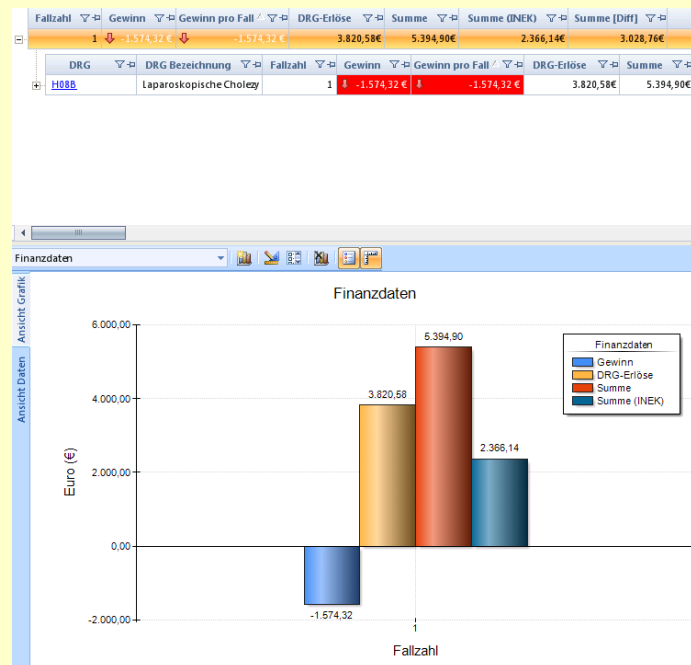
| Fallzahl | Gewinn | Gewinn pro Fall | DRG-Erlöse | Summe | Summe (INEK) | Summe [Diff] |
|---|---|---|---|---|---|---|
| 1 | -1.574,32 € | -1.574,32 € | 3.820,58€ | 5.394,90€ | 2.366,14€ | 3.028,76€ |

| DRG | DRG Bezeichnung | Fallzahl | Gewinn | Gewinn pro Fall | DRG-Erlöse | Summe |
|---|---|---|---|---|---|---|
| H08B | Laparoskopische Cholezy | 1 | -1.574,32 € | -1.574,32 € | 3.820,58€ | 5.394,90€ |

Finanzdaten

Ansicht Grafik
Ansicht Daten

Finanzdaten

Finanzdaten
Gewinn
DRG-Erlöse
Summe
Summe (INEK)

6.000,00
4.000,00
2.000,00
0,00
-2.000,00

Euro (€)

5.394,90
3.820,58
2.366,14
-1.574,32

1

Fallzahl